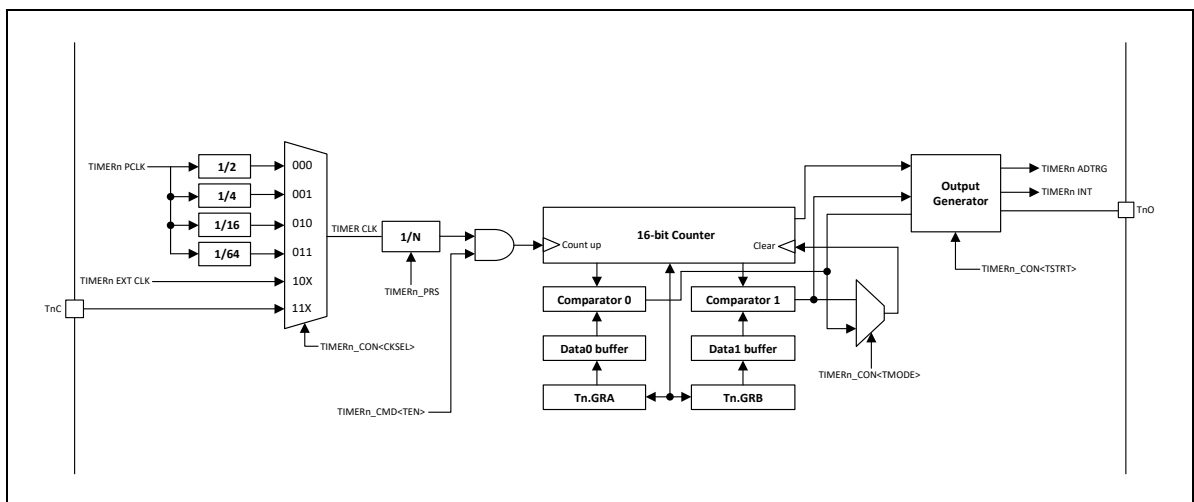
TIMERn PCLK
1/2
1/4
1/16
1/64
000
001
010
011
TIMERn EXT CLK
10X
TnC
11X
TIMERn_CON<CKSEL>
TIMER CLK
1/N
TIMERn_PRS
TIMERn_CMD<TEN>
Count up
16-bit Counter
Clear
Comparator 0
Comparator 1
Data0 buffer
Data1 buffer
Tn.GRA
Tn.GRB
TIMERn_CON<TMODE>
Output Generator
TIMERn ADTRG
TIMERn INT
TnO
TIMERn_CON<TSTRT>